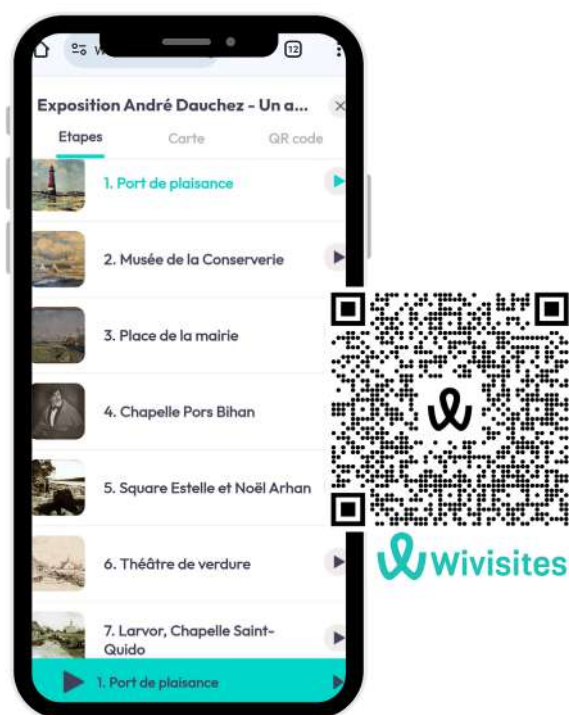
12

Exposition André Dauchez - Un a...

Etapes

Carte

QR code

1. Port de plaisance

2. Musée de la Conserverie

3. Place de la mairie

4. Chapelle Pors Bihan

5. Square Estelle et Noël Arhan

6. Théâtre de verdure

7. Larvor, Chapelle Saint-Quido

1. Port de plaisance

Wivisites